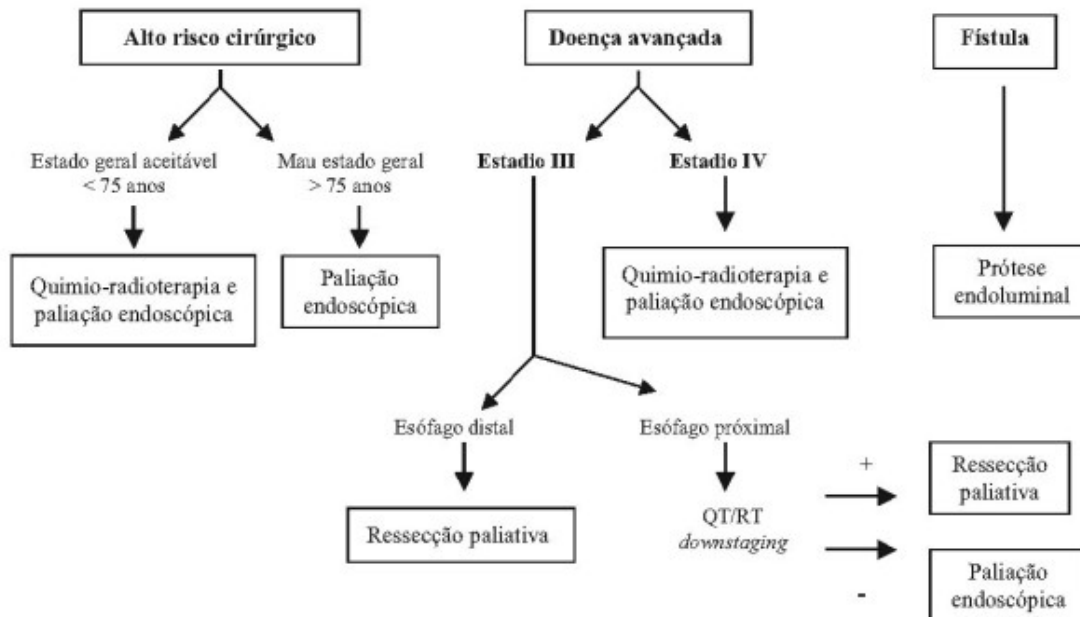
Alto risco cirúrgico

Estado geral aceitável < 75 anos

Quimio-radioterapia e paliação endoscópica

Mau estado geral > 75 anos

Paliação endoscópica

Doença avançada

Estadio III

Estadio IV

Quimio-radioterapia e paliação endoscópica

Esófago distal

Ressecção paliativa

Esófago próximal

QT/RT *downstaging*

+

Ressecção paliativa

-

Paliação endoscópica

Fístula

Prótese endoluminal